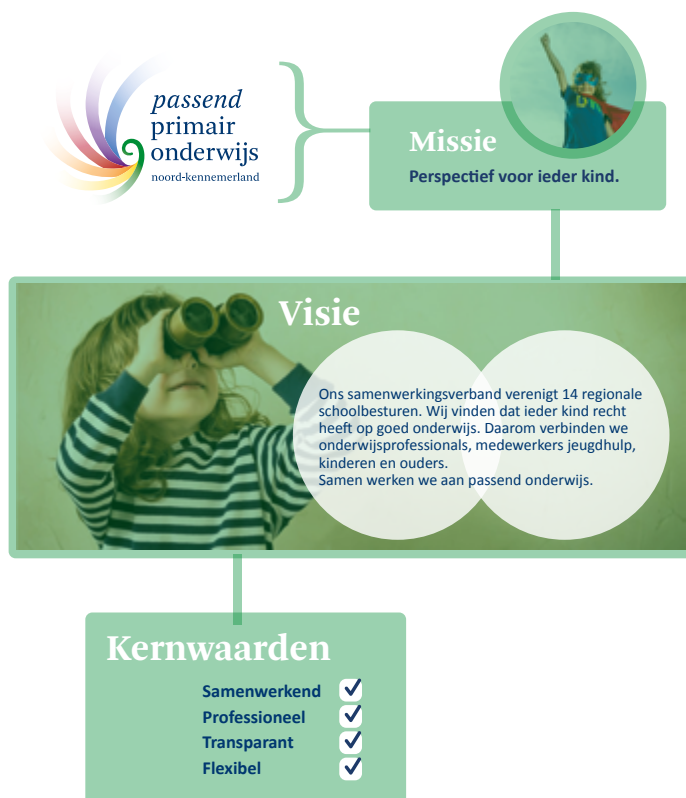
passend primair onderwijs
noord-kennemerland

Missie
Perspectief voor ieder kind.

Visie
Ons samenwerkingsverband verenigt 14 regionale schoolbesturen. Wij vinden dat ieder kind recht heeft op goed onderwijs. Daarom verbinden we onderwijsprofessionals, medewerkers jeugdhulp, kinderen en ouders.
Samen werken we aan passend onderwijs.

Kernwaarden
Samenwerkend
Professioneel
Transparant
Flexibel